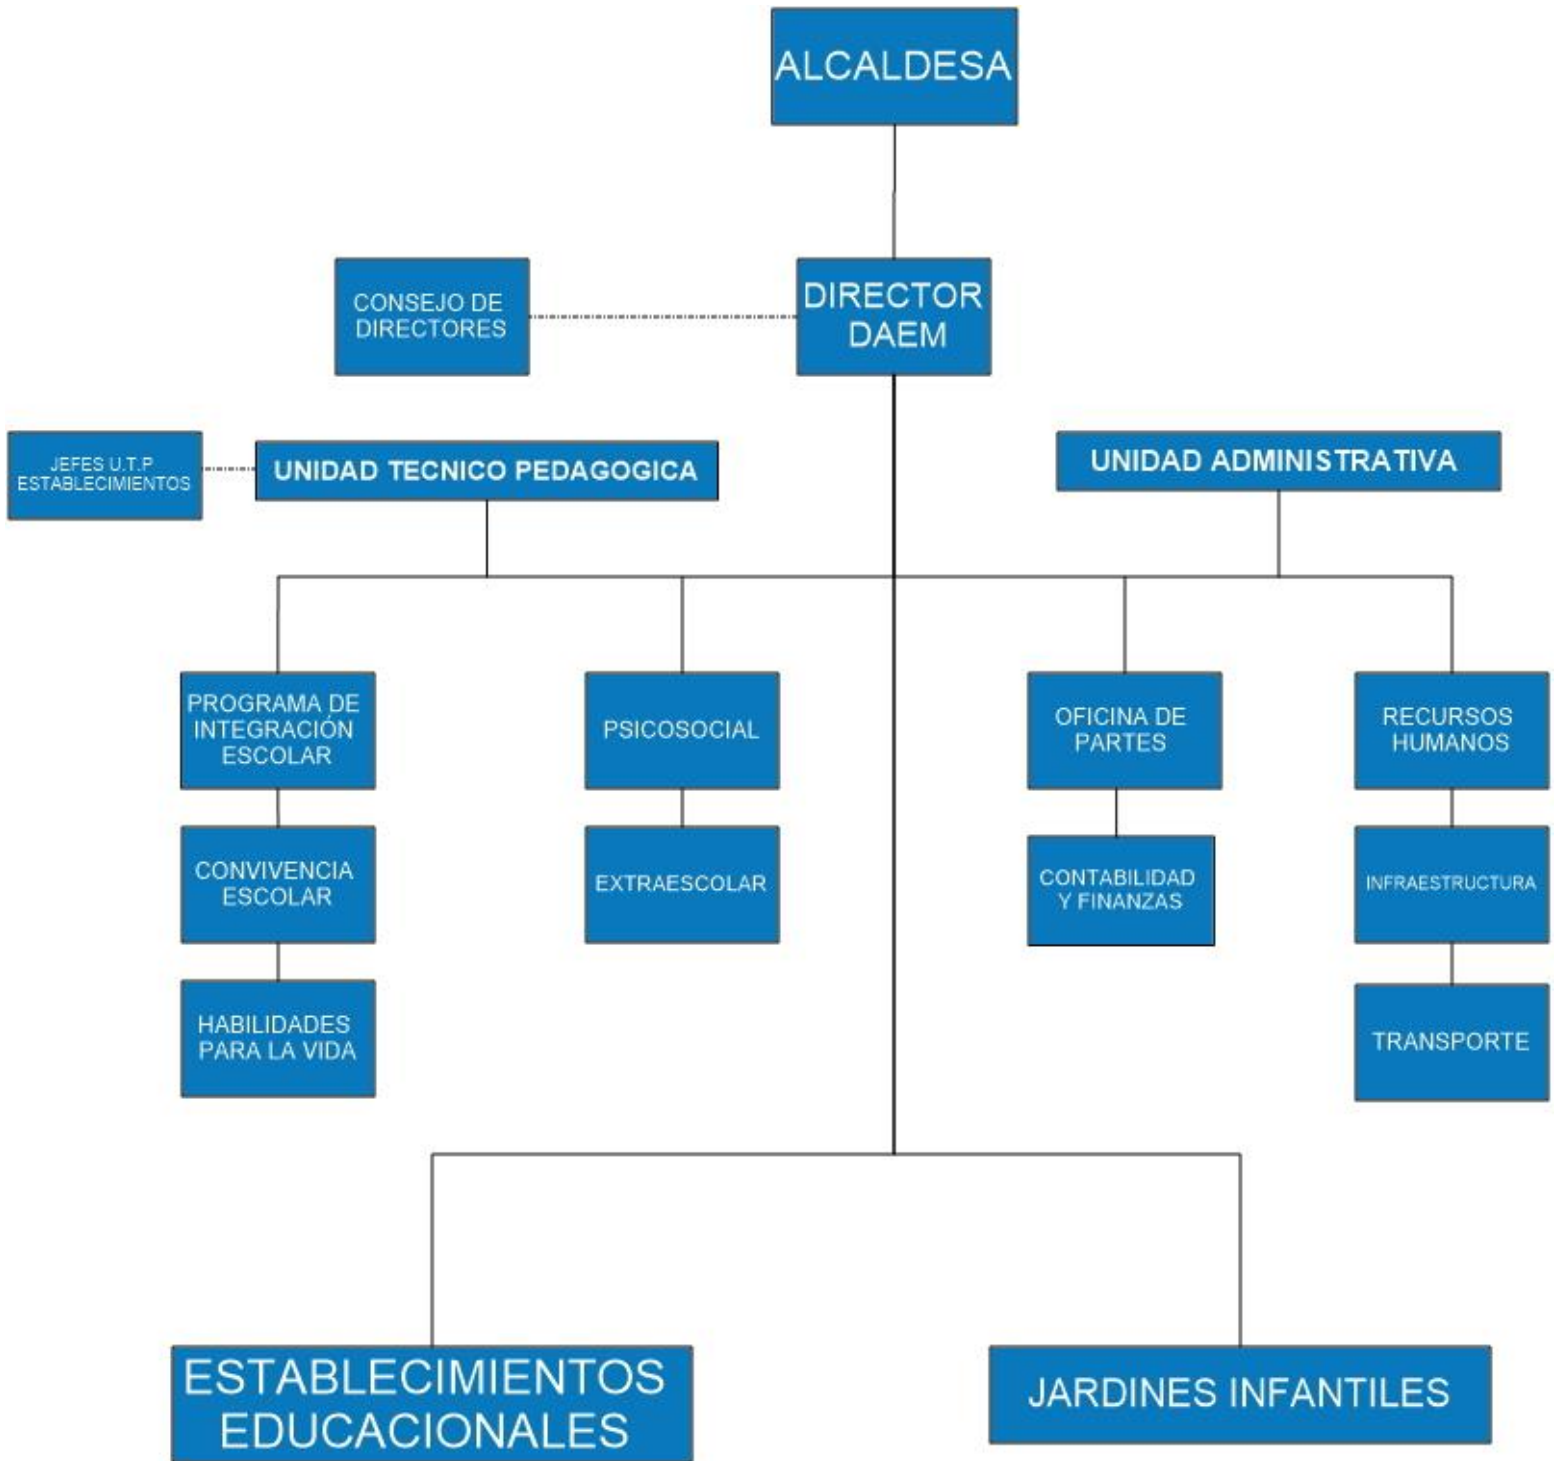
ALCALDESA

CONSEJO DE DIRECTORES

DIRECTOR DAEM

JEFES U.T.P ESTABLECIMIENTOS

UNIDAD TECNICO PEDAGOGICA

UNIDAD ADMINISTRATIVA

PROGRAMA DE INTEGRACIÓN ESCOLAR

CONVIVENCIA ESCOLAR

HABILIDADES PARA LA VIDA

PSICOSOCIAL

EXTRAESCOLAR

OFICINA DE PARTES

CONTABILIDAD Y FINANZAS

RECURSOS HUMANOS

INFRAESTRUCTURA

TRANSPORTE

ESTABLECIMIENTOS EDUCACIONALES

JARDINES INFANTILES